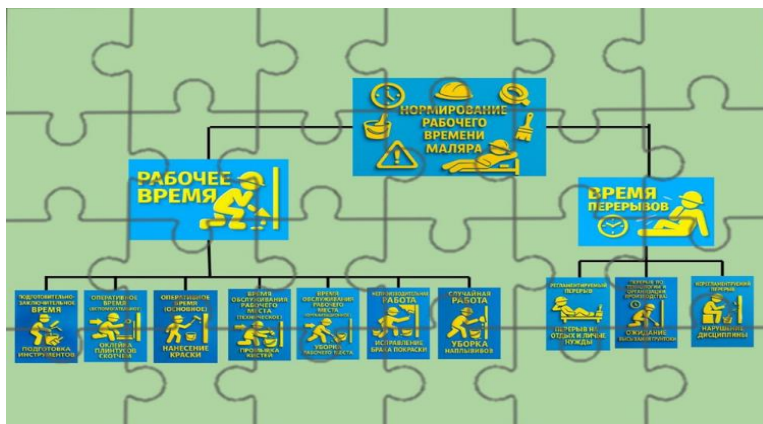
НОРМИРОВАНИЕ РАБОЧЕГО ВРЕМЕНИ МАЛЯРА

РАБОЧЕЕ ВРЕМЯ

ВРЕМЯ ПЕРЕРЫВОВ

ПОДГОТОВИТЕЛЬНО-ЗАКЛЮЧИТЕЛЬНОЕ ВРЕМЯ
ПОДГОТОВКА ИНСТРУМЕНТОВ

ОПЕРАТИВНОЕ ВРЕМЯ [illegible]
ОКЛЕЙКА ПЛИНТУСОВ СКОТЧЕМ

ОПЕРАЦИОННОЕ ВРЕМЯ (ОСНОВНОЕ)
НАНЕСЕНИЕ КРАСКИ

ВРЕМЯ ОБСЛУЖИВАНИЯ РАБОЧЕГО МЕСТА (ТЕХНИЧЕСКОЕ)
ПРОМЫВКА КИСТЕЙ

ВРЕМЯ ОБСЛУЖИВАНИЯ РАБОЧЕГО МЕСТА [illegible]
УБОРКА РАБОЧЕГО МЕСТА

НЕПРОИЗВОДИТЕЛЬНАЯ РАБОТА
ИСПРАВЛЕНИЕ БРАКА ПОКРАСКИ

СЛУЧАЙНАЯ РАБОТА
УБОРКА НАПЛЫВОВ

РЕГЛАМЕНТИРОВАННЫЕ ПЕРЕРЫВЫ
ПЕРЕРЫВ НА ОТДЫХ И ЛИЧНЫЕ НУЖДЫ

ПЕРЕРЫВ ПО ТЕХНОЛОГИИ И ОРГАНИЗАЦИИ ПРОИЗВОДСТВА
ОЖИДАНИЕ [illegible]

НЕРЕГЛАМЕНТИРОВАННЫЕ ПЕРЕРЫВЫ
НАРУШЕНИЕ ДИСЦИПЛИНЫ